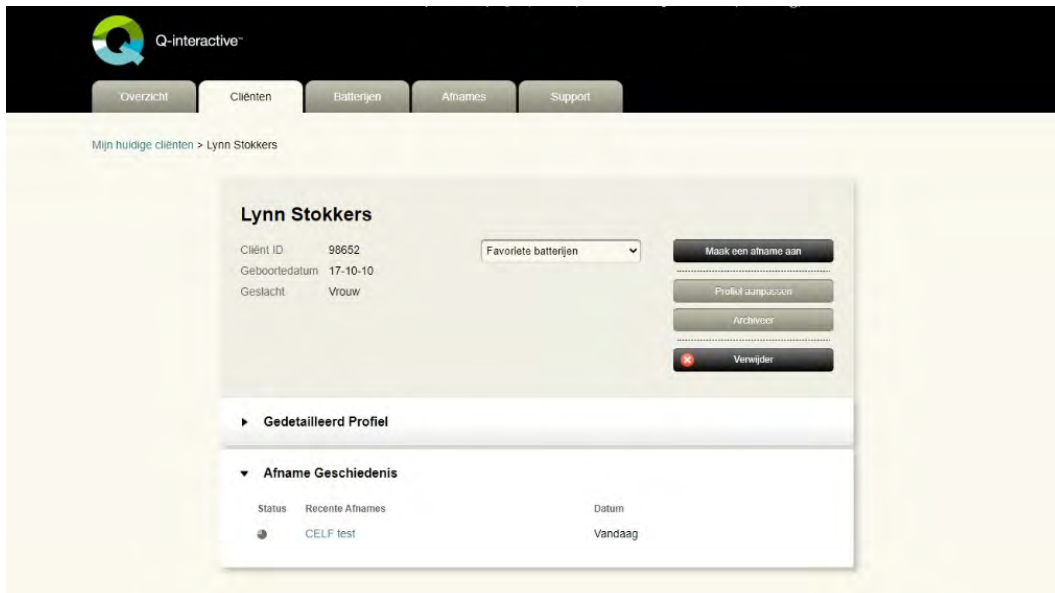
Q-interactive™

Overzicht | Cliënten | Batterijen | Afnames | Support

Mijn huidige cliënten > Lynn Stokkers

Lynn Stokkers

Cliënt ID 98652
Geboortedatum 17-10-10
Geslacht Vrouw

Favoriete batterijen

Maak een afname aan
Profiel aanpassen
Archiveer
Verwijder

▸ Gedetailleerd Profiel

▾ Afname Geschiedenis

| Status | Recente Afnames | Datum |
|---|---|---|
| | CELF test | Vandaag |